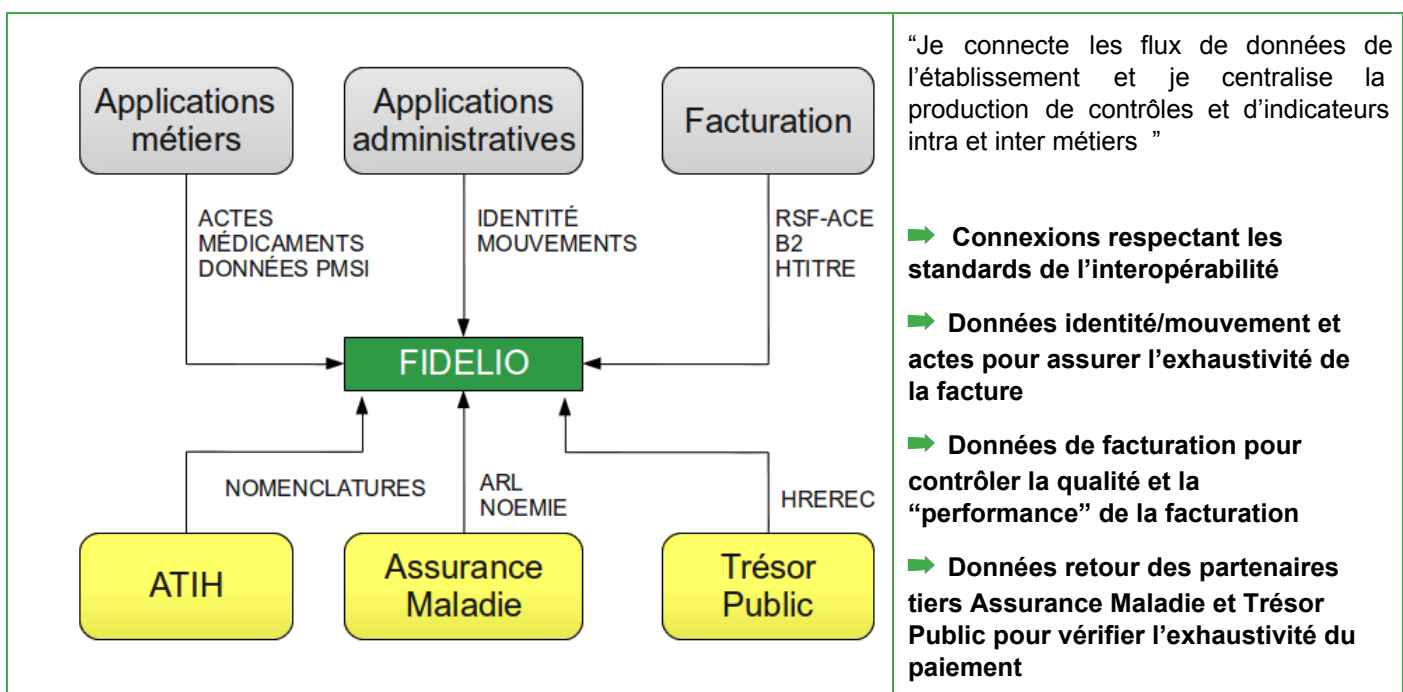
Applications métiers

Applications administratives

Facturation

ACTES
MÉDICAMENTS
DONNÉES PMSI

IDENTITÉ
MOUVEMENTS

RSF-ACE
B2
HTITRE

FIDELIO

NOMENCLATURES

ARL
NOEMIE

HREREC

ATIH

Assurance Maladie

Trésor Public

“Je connecte les flux de données de l’établissement et je centralise la production de contrôles et d’indicateurs intra et inter métiers ”

Connexions respectant les standards de l’interopérabilité

Données identité/mouvement et actes pour assurer l’exhaustivité de la facture

Données de facturation pour contrôler la qualité et la “performance” de la facturation

Données retour des partenaires tiers Assurance Maladie et Trésor Public pour vérifier l’exhaustivité du paiement